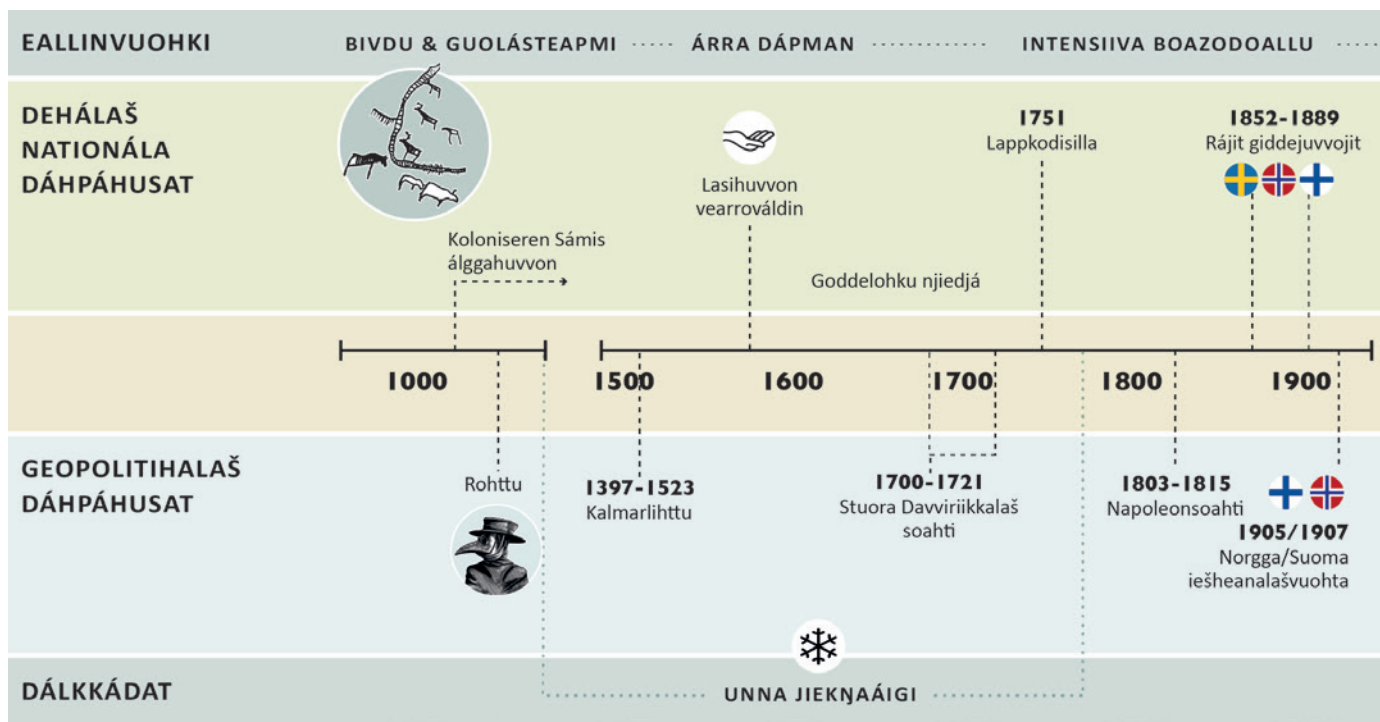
EALLINVUOHKI
BIVDU & GUOLÁSTEAPMI
ÁRRA DÁPMAN
INTENSIIVA BOAZODOALLU

DEHÁLAŠ NATIONÁLA DÁHPÁHUSAT

Koloniseren Sámis álggahuvvon

Lasihuvvon vearrováldin

Goddelohku njiedjá

1751
Lappkodisilla

1852-1889
Rájit giddejuvvojit

1000
1500
1600
1700
1800
1900

GEOPOLITIHALAŠ DÁHPÁHUSAT

Rohttu

1397-1523
Kalmarlihttu

1700-1721
Stuora Davviriikkalaš soahti

1803-1815
Napoleonsoahti

1905/1907
Norgga/Suoma iešheanalašvuohta

DÁLKKÁDAT
UNNA JIEKŊAÁIGI